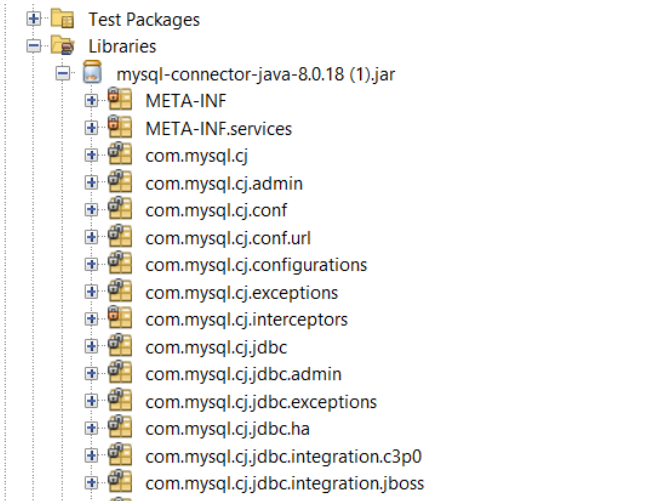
Test Packages
Libraries
mysql-connector-java-8.0.18 (1).jar
META-INF
META-INF.services
com.mysql.cj
com.mysql.cj.admin
com.mysql.cj.conf
com.mysql.cj.conf.url
com.mysql.cj.configurations
com.mysql.cj.exceptions
com.mysql.cj.interceptors
com.mysql.cj.jdbc
com.mysql.cj.jdbc.admin
com.mysql.cj.jdbc.exceptions
com.mysql.cj.jdbc.ha
com.mysql.cj.jdbc.integration.c3p0
com.mysql.cj.jdbc.integration.jboss